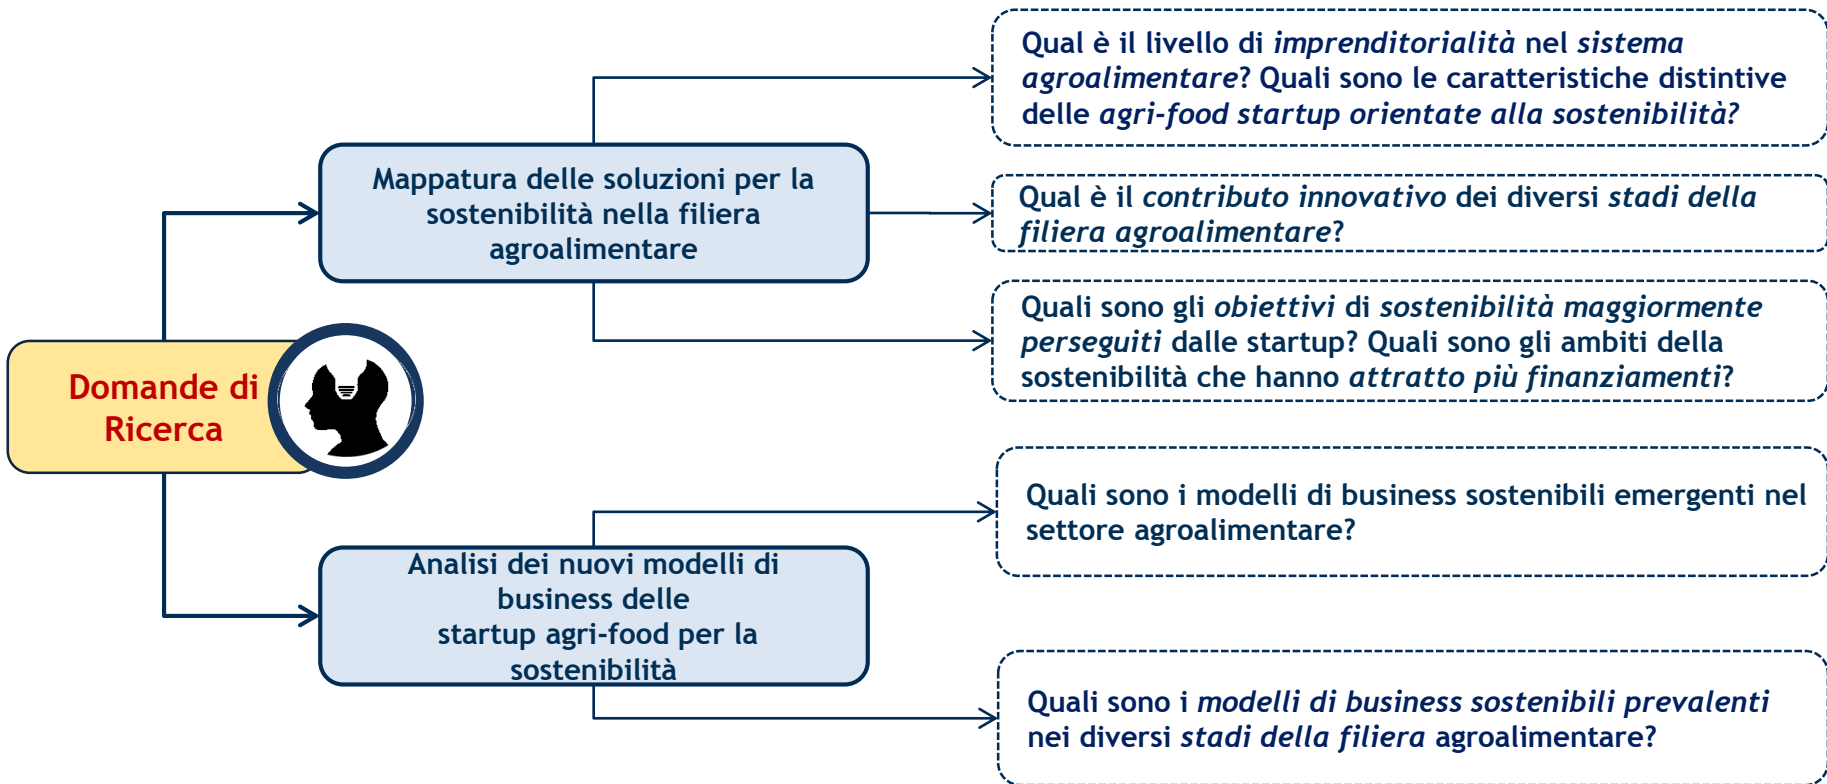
Domande di Ricerca

Mappatura delle soluzioni per la sostenibilità nella filiera agroalimentare

Qual è il livello di imprenditorialità nel sistema agroalimentare? Quali sono le caratteristiche distintive delle agri-food startup orientate alla sostenibilità?

Qual è il contributo innovativo dei diversi stadi della filiera agroalimentare?

Quali sono gli obiettivi di sostenibilità maggiormente perseguiti dalle startup? Quali sono gli ambiti della sostenibilità che hanno attratto più finanziamenti?

Analisi dei nuovi modelli di business delle startup agri-food per la sostenibilità

Quali sono i modelli di business sostenibili emergenti nel settore agroalimentare?

Quali sono i modelli di business sostenibili prevalenti nei diversi stadi della filiera agroalimentare?